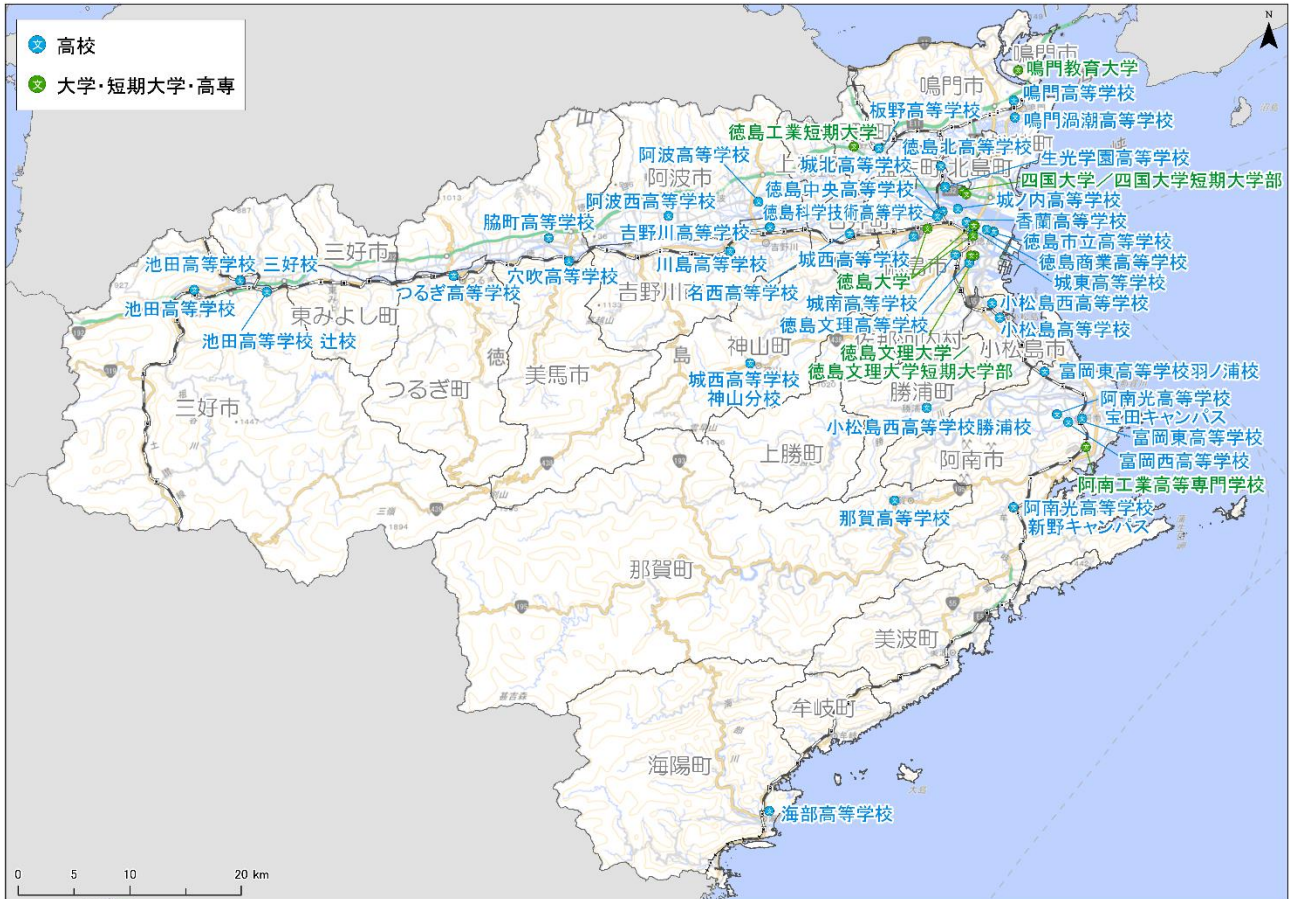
文 高校
文 大学・短期大学・高専

N

鳴門市
鳴門教育大学
鳴門市
鳴門高等学校
板野高等学校
鳴門渦潮高等学校
徳島工業短期大学
徳島北高等学校
阿波高等学校
城北高等学校
北島町
生光学園高等学校
阿波市
徳島中央高等学校
四国大学／四国大学短期大学部
阿波西高等学校
徳島科学技術高等学校
城ノ内高等学校
脇町高等学校
香蘭高等学校
三好市
吉野川高等学校
徳島市立高等学校
池田高等学校 三好校
川島高等学校
城西高等学校
徳島商業高等学校
穴吹高等学校
徳島大学
城東高等学校
つるぎ高等学校
吉野川
名西高等学校
池田高等学校
東みよし町
城南高等学校
小松島西高等学校
徳島文理高等学校
小松島高等学校
池田高等学校 辻校
徳
島
神山町
徳島文理大学／
徳島文理大学短期大学部
小松島市
美馬市
富岡東高等学校羽ノ浦校
城西高等学校
神山分校
勝浦町
阿南光高等学校
宝田キャンパス
三好市
つるぎ町
小松島西高等学校勝浦校
富岡東高等学校
上勝町
阿南市
富岡西高等学校
阿南工業高等専門学校
那賀高等学校
阿南光高等学校
新野キャンパス
那賀町
美波町
牟岐町
海陽町
海部高等学校

0 5 10 20 km